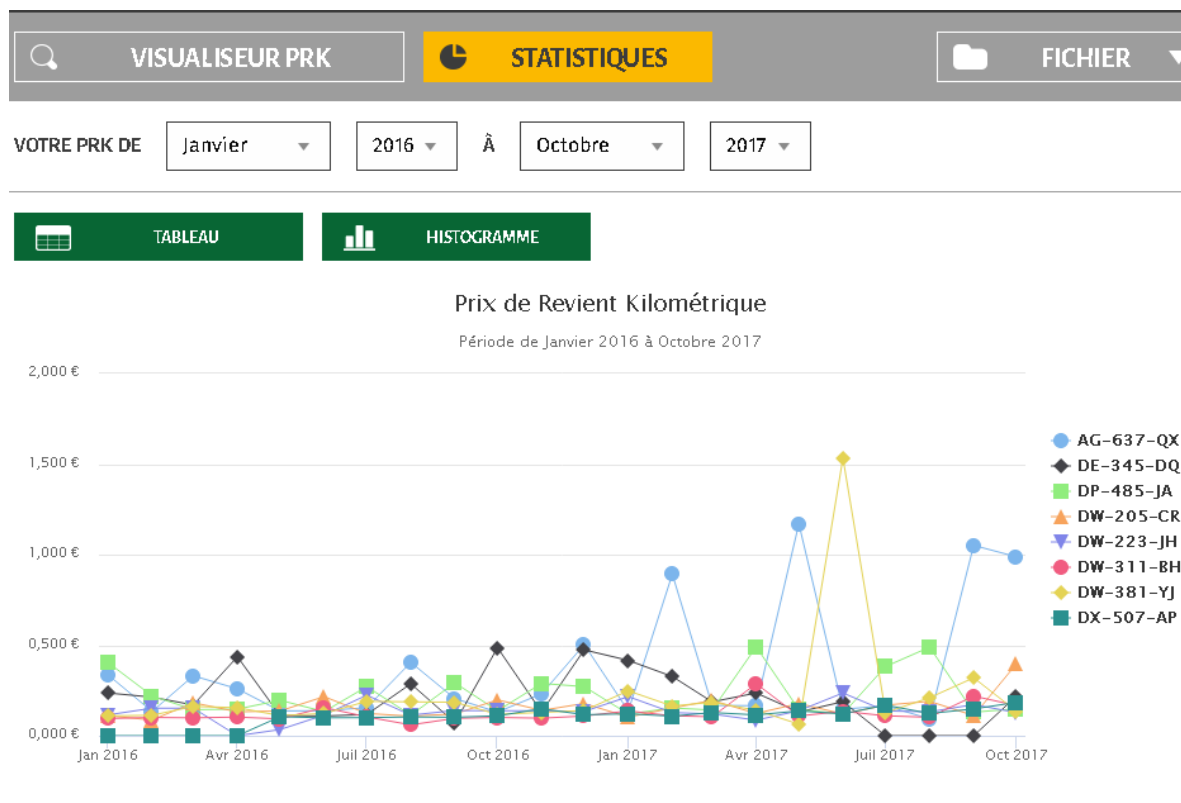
VISUALISEUR PRK

STATISTIQUES

FICHIER

VOTRE PRK DE Janvier 2016 À Octobre 2017

TABLEAU

HISTOGRAMME

Prix de Revient Kilométrique

Période de Janvier 2016 à Octobre 2017

2,000 €
1,500 €
1,000 €
0,500 €
0,000 €

Jan 2016 Avr 2016 Juil 2016 Oct 2016 Jan 2017 Avr 2017 Juil 2017 Oct 2017

AG-637-QX
DE-345-DQ
DP-485-JA
DW-205-CR
DW-223-JH
DW-311-BH
DW-381-YJ
DX-507-AP